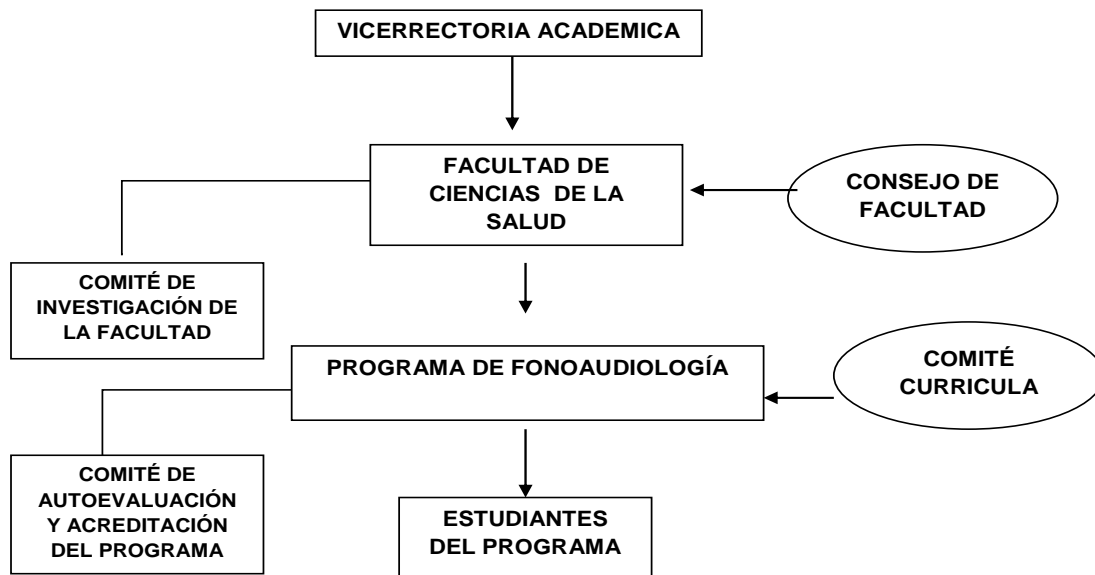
VICERRECTORIA ACADEMICA

FACULTAD DE CIENCIAS DE LA SALUD

CONSEJO DE FACULTAD

COMITÉ DE INVESTIGACIÓN DE LA FACULTAD

PROGRAMA DE FONOAUDIOLOGÍA

COMITÉ CURRICULA

COMITÉ DE AUTOEVALUACIÓN Y ACREDITACIÓN DEL PROGRAMA

ESTUDIANTES DEL PROGRAMA